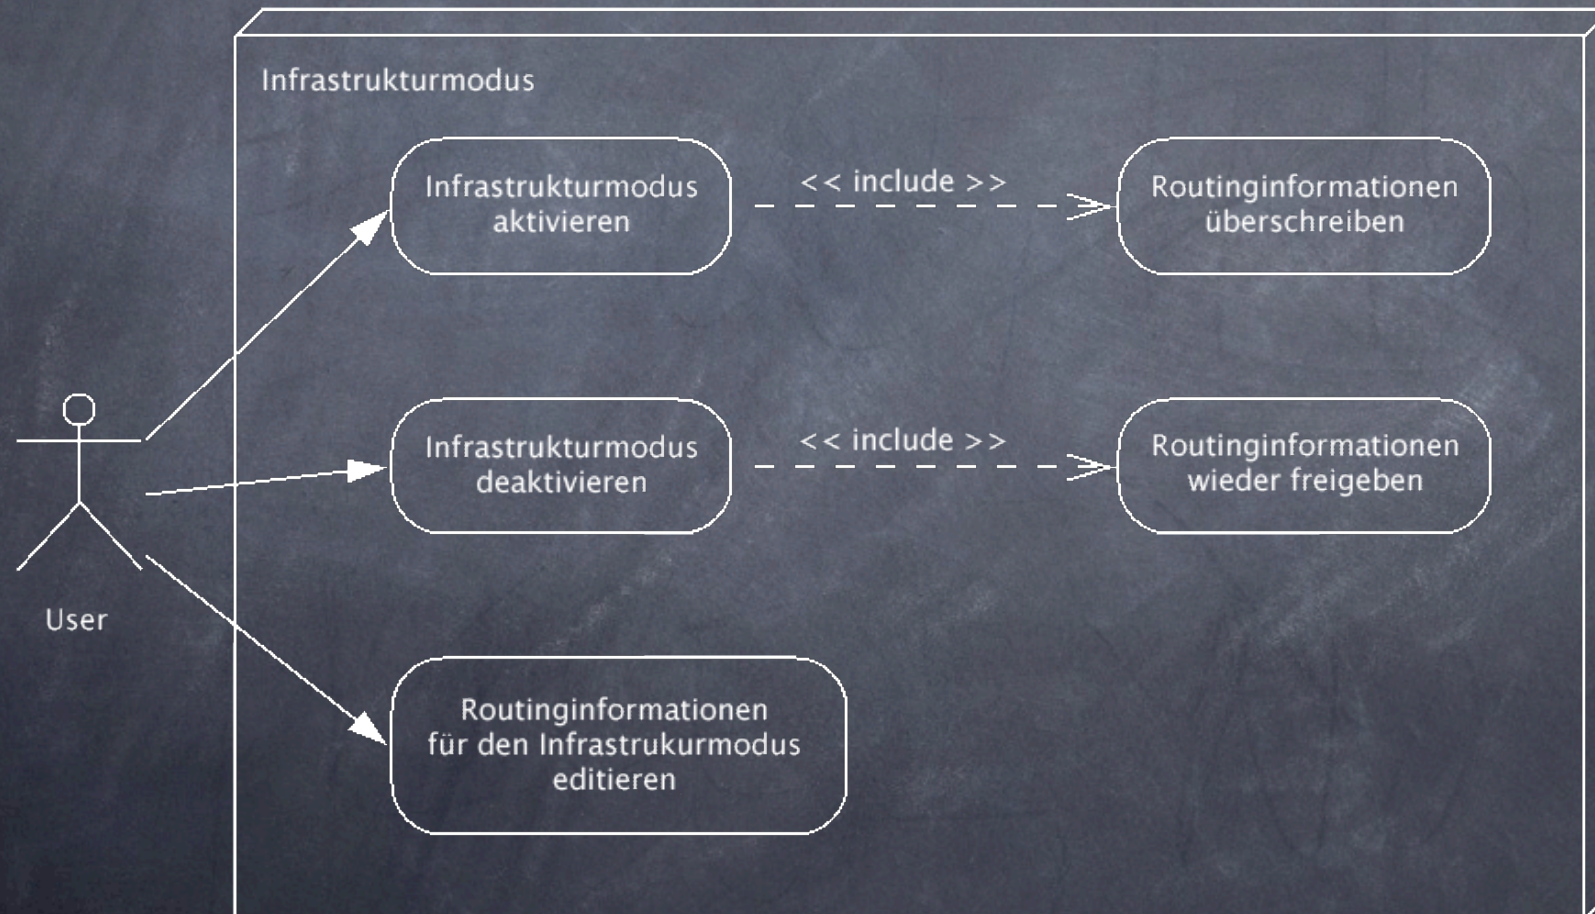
Infrastrukturmodus

Infrastrukturmodus aktivieren

<< include >>

Routinginformationen überschreiben

User

Infrastrukturmodus deaktivieren

<< include >>

Routinginformationen wieder freigeben

Routinginformationen für den Infrastrukurmodus editieren